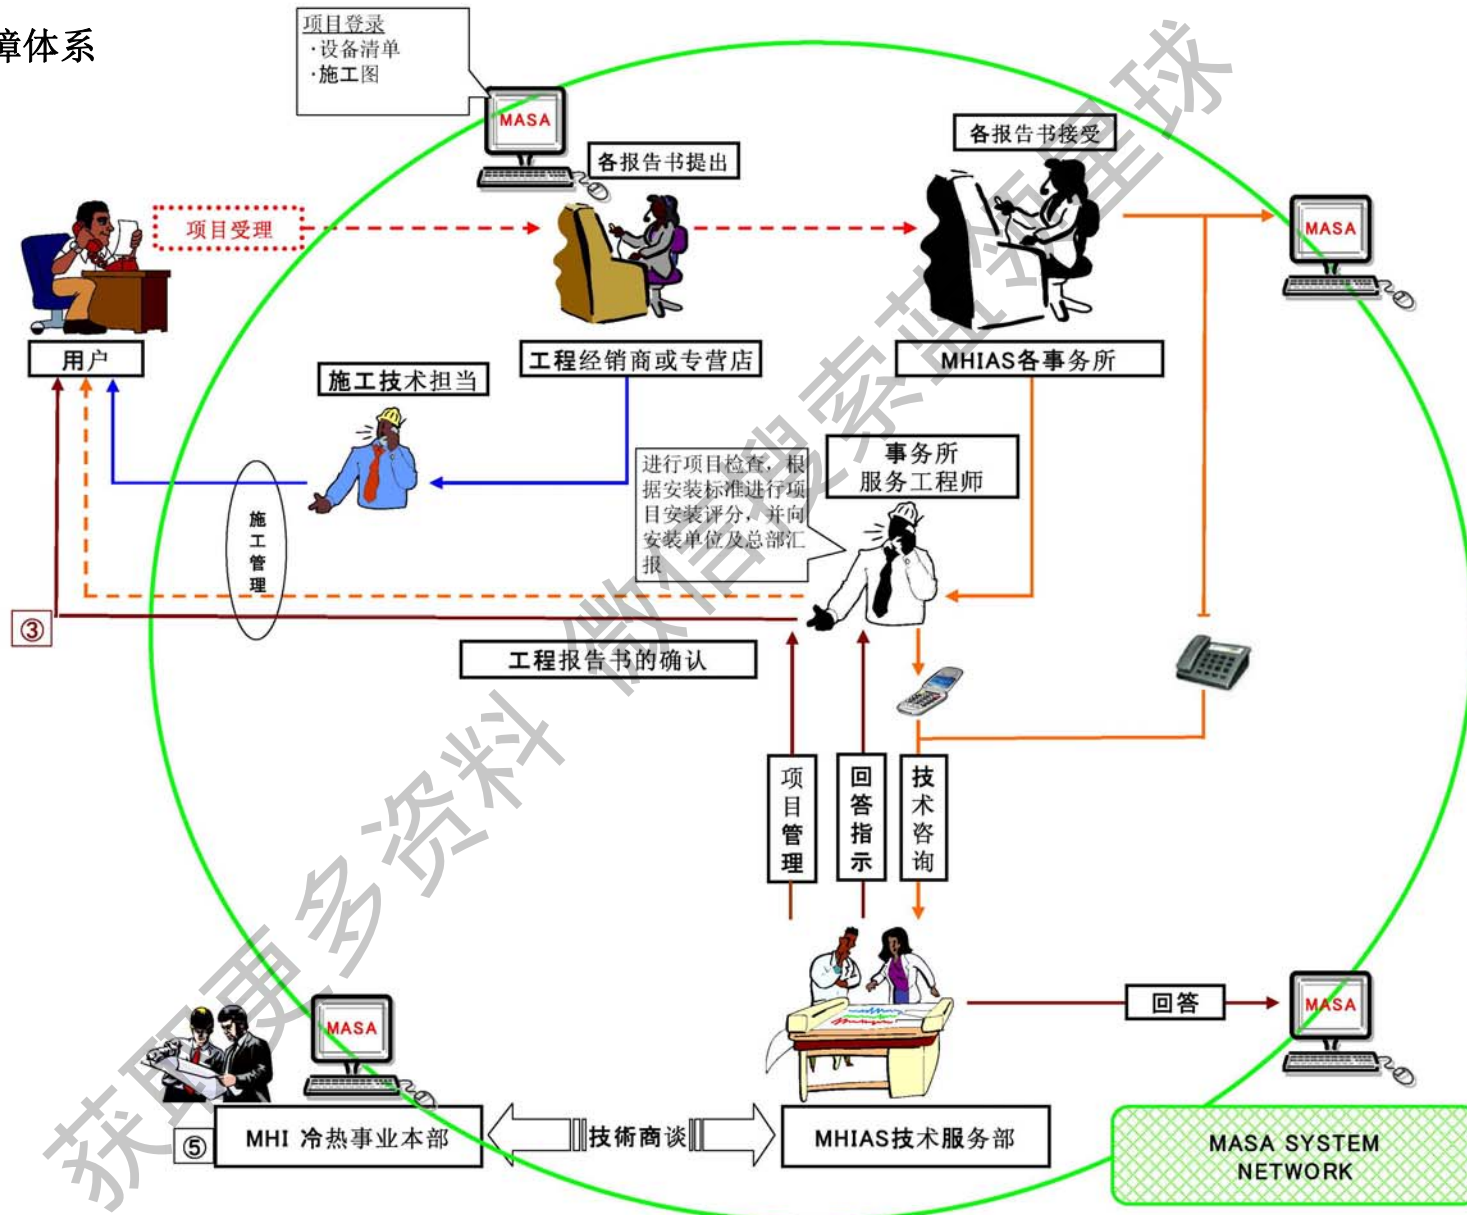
障体系

项目登录
·设备清单
·施工图

MASA

各报告书提出

各报告书接受

项目受理

MASA

用户

工程经销商或专营店

MHIAS各事务所

施工技术担当

进行项目检查，根据安装标准进行项目安装评分，并向安装单位及总部汇报

事务所
服务工程师

施工管理

③

工程报告书的确认

项目管理

回答指示

技术咨询

回答

MASA

MASA

MHI 冷热事业本部

⑤

技術商谈

MHIAS技术服务部

MASA SYSTEM NETWORK

获取更多资料 微信搜索知识星球